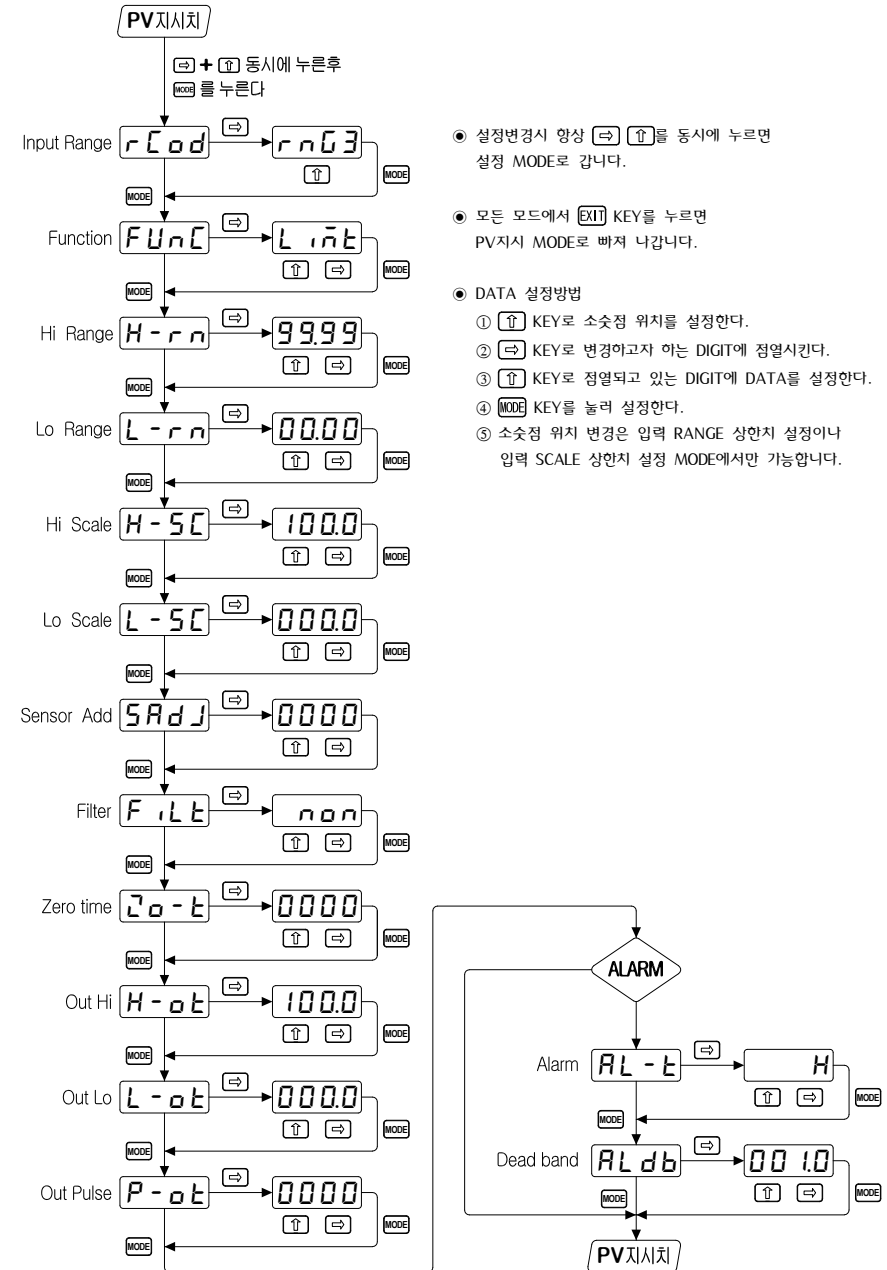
PV지시치

⇨ + ⇧ 동시에 누른후
MODE 를 누른다

Input Range rCod ⇨ rnG3 ⇧ MODE

MODE

Function FUnC ⇨ Lint ⇧ ⇨ MODE

MODE

Hi Range H-rn ⇨ 99.99 ⇧ ⇨ MODE

MODE

Lo Range L-rn ⇨ 00.00 ⇧ ⇨ MODE

MODE

Hi Scale H-SC ⇨ 100.0 ⇧ ⇨ MODE

MODE

Lo Scale L-SC ⇨ 000.0 ⇧ ⇨ MODE

MODE

Sensor Add SAdJ ⇨ 0000 ⇧ ⇨ MODE

MODE

Filter FiLt ⇨ non ⇧ ⇨ MODE

MODE

Zero time Zo-t ⇨ 0000 ⇧ ⇨ MODE

MODE

Out Hi H-ot ⇨ 100.0 ⇧ ⇨ MODE

MODE

Out Lo L-ot ⇨ 000.0 ⇧ ⇨ MODE

MODE

Out Pulse P-ot ⇨ 0000 ⇧ ⇨ MODE

MODE

◉ 설정변경시 항상 ⇨ ⇧를 동시에 누르면 설정 MODE로 갑니다.

◉ 모든 모드에서 EXIT KEY를 누르면 PV지시 MODE로 빠져 나갑니다.

◉ DATA 설정방법
① ⇧ KEY로 소숫점 위치를 설정한다.
② ⇨ KEY로 변경하고자 하는 DIGIT에 점열시킨다.
③ ⇧ KEY로 점열되고 있는 DIGIT에 DATA를 설정한다.
④ MODE KEY를 눌러 설정한다.
⑤ 소숫점 위치 변경은 입력 RANGE 상한치 설정이나 입력 SCALE 상한치 설정 MODE에서만 가능합니다.

ALARM

Alarm AL-t ⇨ H ⇧ ⇨ MODE

MODE

Dead band ALdb ⇨ 001.0 ⇧ ⇨ MODE

MODE

PV지시치